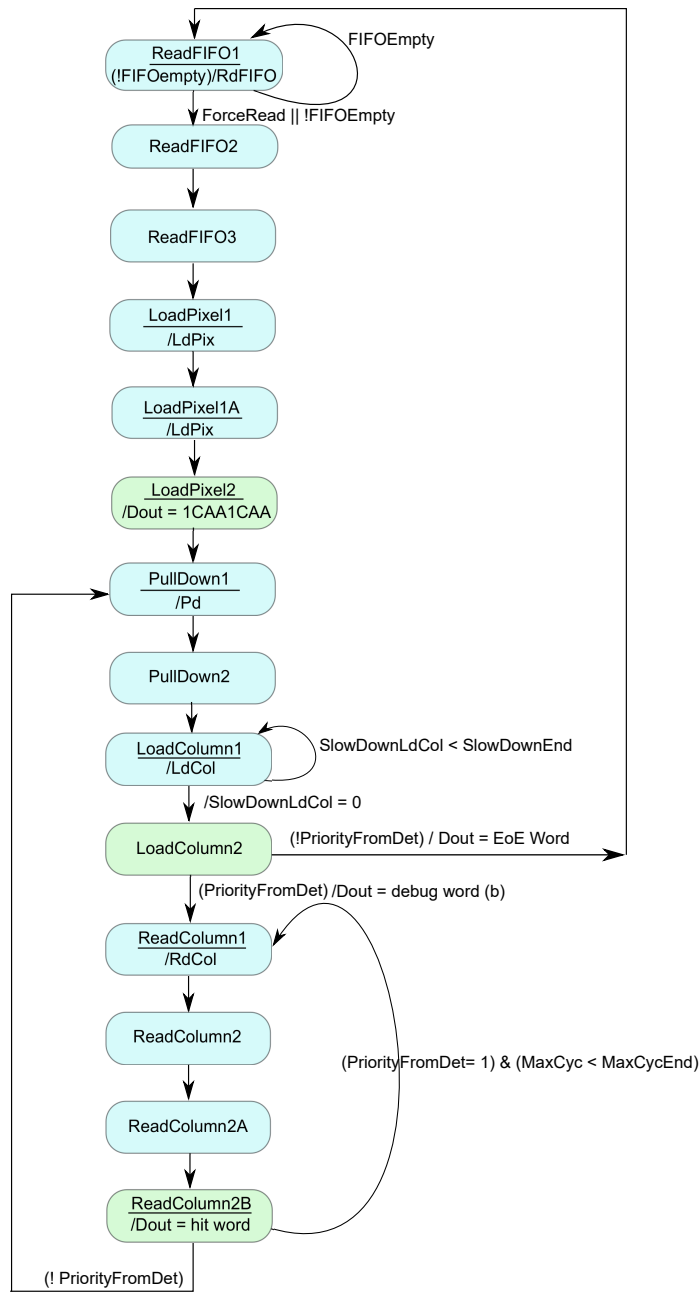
ReadFIFO1
(!FIFOempty)/RdFIFO

FIFOEmpty

ForceRead || !FIFOEmpty

ReadFIFO2

ReadFIFO3

LoadPixel1
/LdPix

LoadPixel1A
/LdPix

LoadPixel2
/Dout = 1CAA1CAA

PullDown1
/Pd

PullDown2

LoadColumn1
/LdCol

SlowDownLdCol < SlowDownEnd

/SlowDownLdCol = 0

LoadColumn2

(!PriorityFromDet) / Dout = EoE Word

(PriorityFromDet) /Dout = debug word (b)

ReadColumn1
/RdCol

ReadColumn2

(PriorityFromDet= 1) & (MaxCyc < MaxCycEnd)

ReadColumn2A

ReadColumn2B
/Dout = hit word

(! PriorityFromDet)